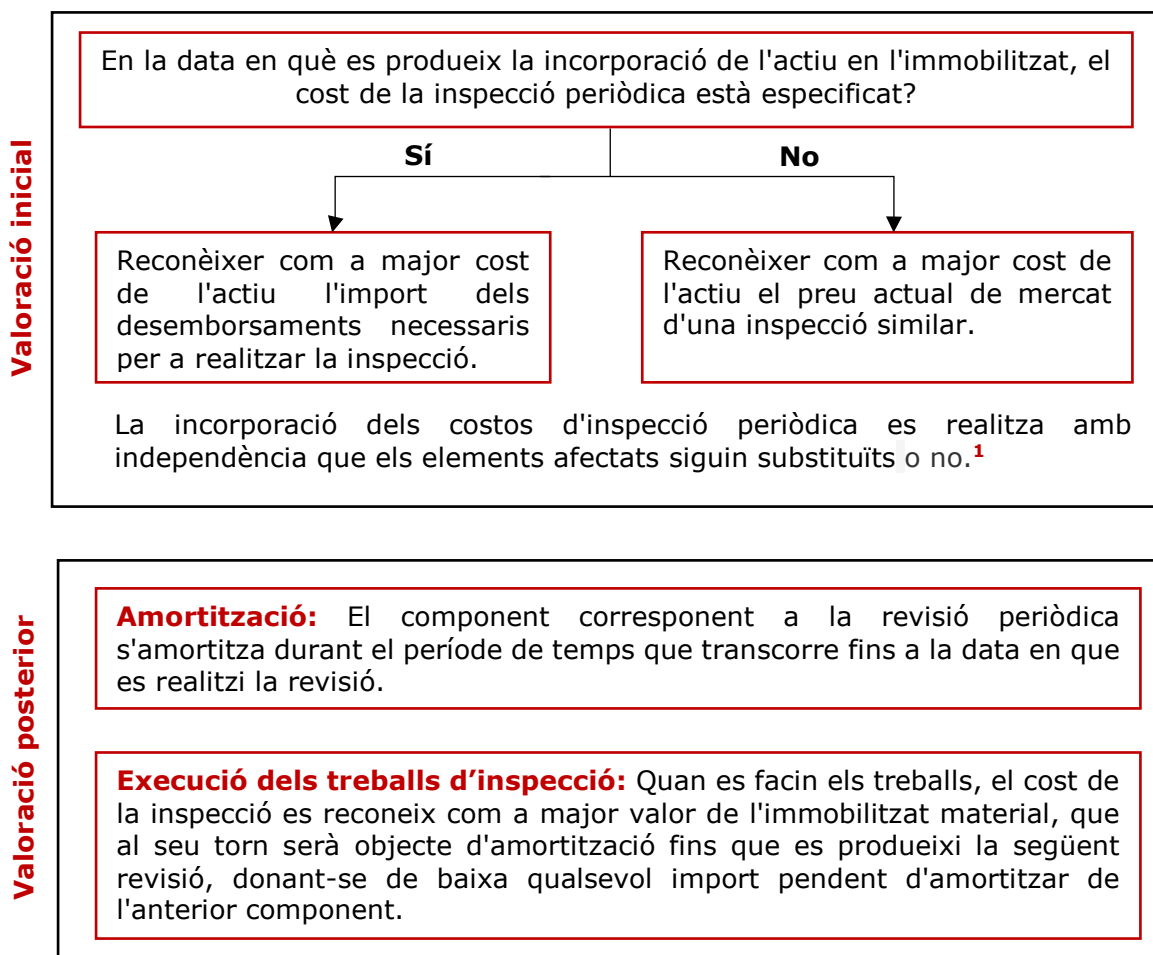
Valoració inicial

En la data en què es produeix la incorporació de l'actiu en l'immobilitzat, el cost de la inspecció periòdica està especificat?

Sí

No

Reconèixer com a major cost de l'actiu l'import dels desemborsaments necessaris per a realitzar la inspecció.

Reconèixer com a major cost de l'actiu el preu actual de mercat d'una inspecció similar.

La incorporació dels costos d'inspecció periòdica es realitza amb independència que els elements afectats siguin substituïts o no.$^{1}$

Valoració posterior

Amortització: El component corresponent a la revisió periòdica s'amortitza durant el període de temps que transcorre fins a la data en que es realitzi la revisió.

Execució dels treballs d'inspecció: Quan es facin els treballs, el cost de la inspecció es reconeix com a major valor de l'immobilitzat material, que al seu torn serà objecte d'amortització fins que es produeixi la següent revisió, donant-se de baixa qualsevol import pendent d'amortitzar de l'anterior component.